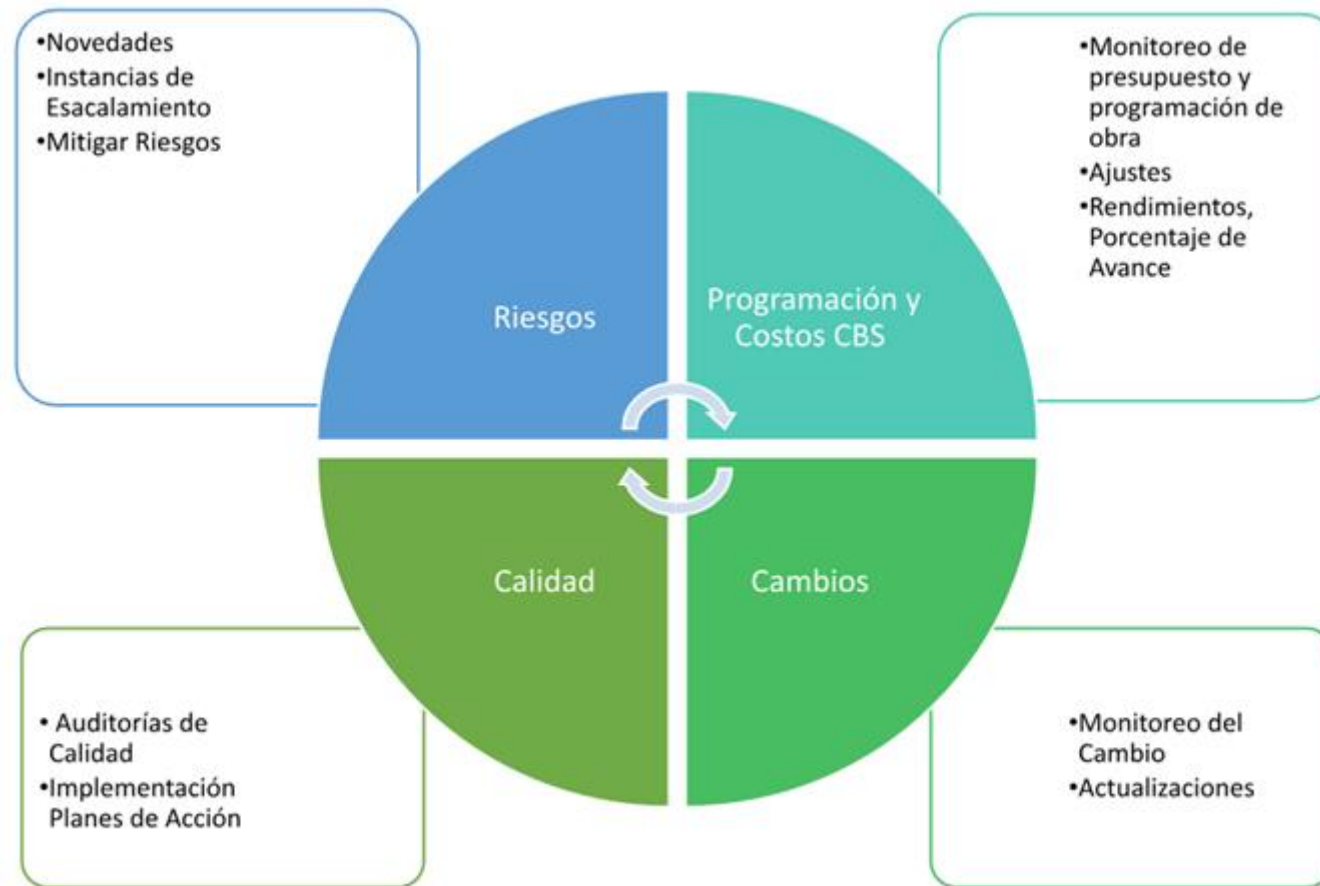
•Novedades
•Instancias de Esacalamiento
•Mitigar Riesgos

•Monitoreo de presupuesto y programación de obra
•Ajustes
•Rendimientos, Porcentaje de Avance

Riesgos

Programación y Costos CBS

Calidad

Cambios

• Auditorías de Calidad
•Implementación Planes de Acción

•Monitoreo del Cambio
•Actualizaciones